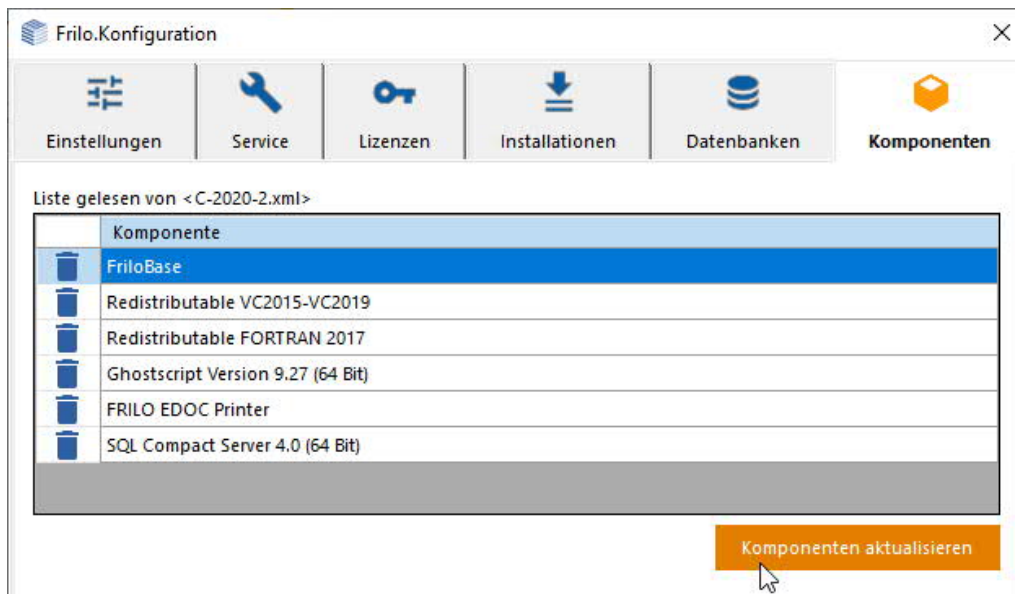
Frilo.Konfiguration

Einstellungen

Service

Lizenzen

Installationen

Datenbanken

Komponenten

Liste gelesen von <C-2020-2.xml>

| | Komponente |
|---|---|
| | FriloBase |
| | Redistributable VC2015-VC2019 |
| | Redistributable FORTRAN 2017 |
| | Ghostscript Version 9.27 (64 Bit) |
| | FRILO EDOC Printer |
| | SQL Compact Server 4.0 (64 Bit) |

Komponenten aktualisieren